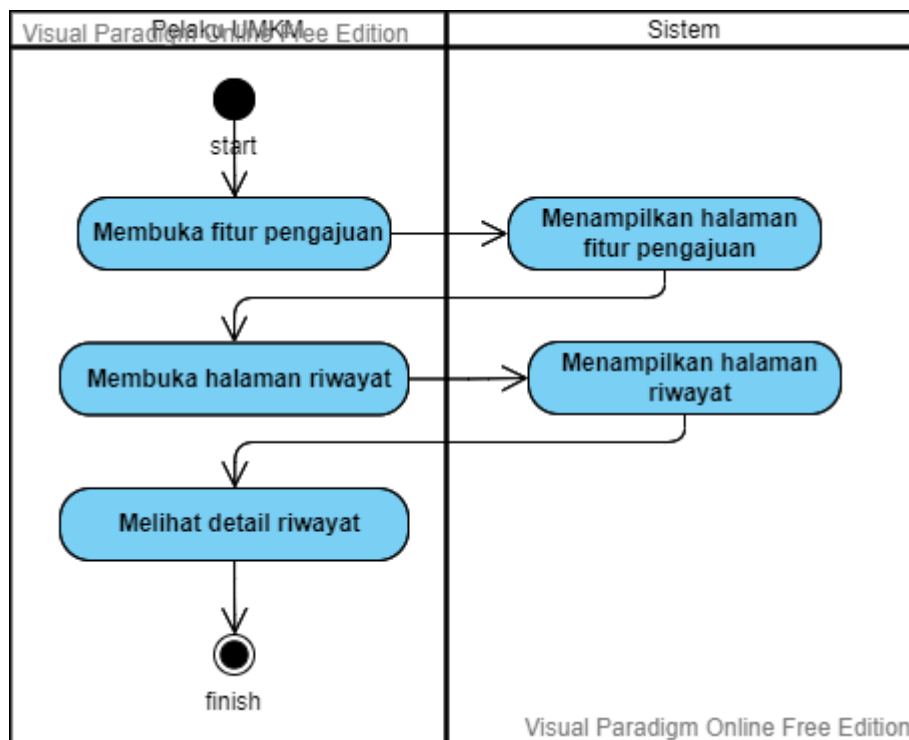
Visual Paradigm Online Free Edition

Pelaku UMKM

Sistem

start

Membuka fitur pengajuan

Menampilkan halaman fitur pengajuan

Membuka halaman riwayat

Menampilkan halaman riwayat

Melihat detail riwayat

finish

Visual Paradigm Online Free Edition